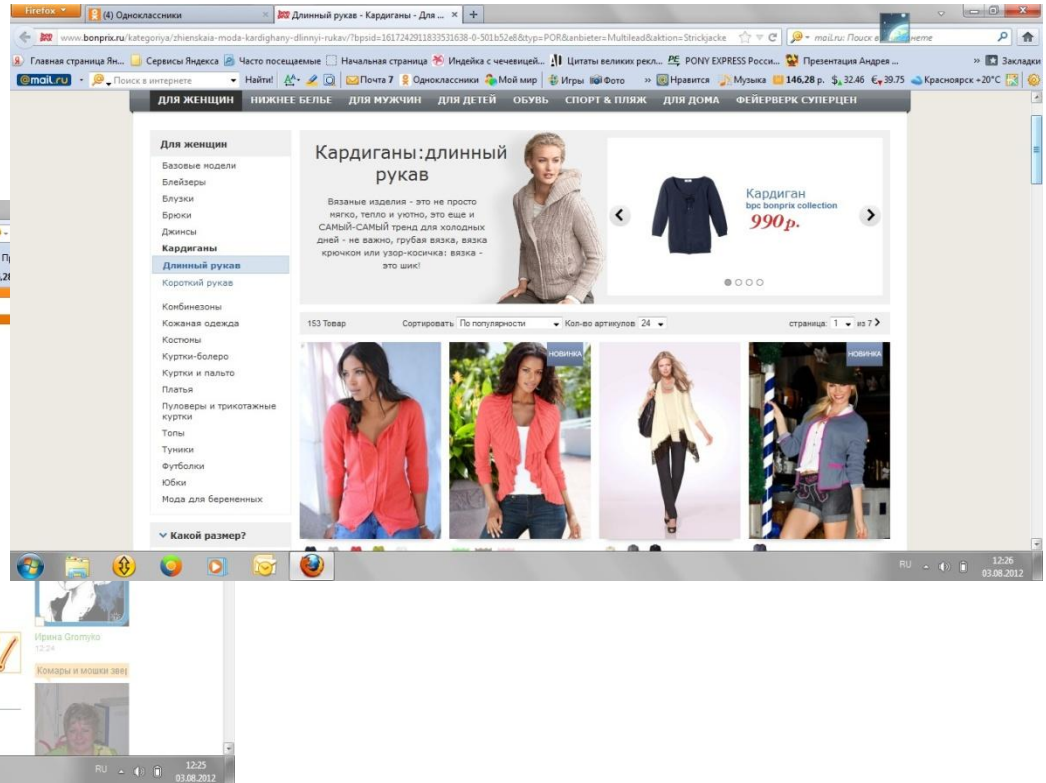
Firefox (4) Одноклассники Длинный рукав - Кардиганы - Для ... +

www.bonprix.ru/kategoriya/zhienskaia-moda-kardighany-dlinnyi-rukav/?bpsid=1617242911833531638-0-501b52e8&typ=POR&anbieter=Multilead&aktion=Strickjacke

mail.ru: Поиск в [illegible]нете

Главная страница Ян... Сервисы Яндекса Часто посещаемые Начальная страница Индейка с чечевицей... Цитаты великих рекл... PONY EXPRESS Росси... Презентация Андрея ... Закладки

@mail.ru Поиск в интернете Найти! Почта 7 Одноклассники Мой мир Игры Фото Нравится Музыка 146,28 р. $ 32.46 € 39.75 Красноярск +20°C

ДЛЯ ЖЕНЩИН НИЖНЕЕ БЕЛЬЕ ДЛЯ МУЖЧИН ДЛЯ ДЕТЕЙ ОБУВЬ СПОРТ & ПЛЯЖ ДЛЯ ДОМА ФЕЙЕРВЕРК СУПЕРЦЕН

Для женщин
Базовые модели
Блейзеры
Блузки
Брюки
Джинсы
Кардиганы
Длинный рукав
Короткий рукав
Комбинезоны
Кожаная одежда
Костюмы
Куртки-болеро
Куртки и пальто
Платья
Пуловеры и трикотажные куртки
Топы
Туники
Футболки
Юбки
Мода для беременных

Какой размер?

Кардиганы:длинный рукав

Вязаные изделия - это не просто мягко, тепло и уютно, это еще и САМЫЙ-САМЫЙ тренд для холодных дней - не важно, грубая вязка, вязка крючком или узор-косичка: вязка - это шик!

Кардиган
bpc bonprix collection
990р.

153 Товар Сортировать По популярности Кол-во артикулов 24 страница 1 из 7

НОВИНКА
НОВИНКА

RU 12:26 03.08.2012

Ирина Gromyko
12:24
Комары и мошки звер

RU 12:25 03.08.2012